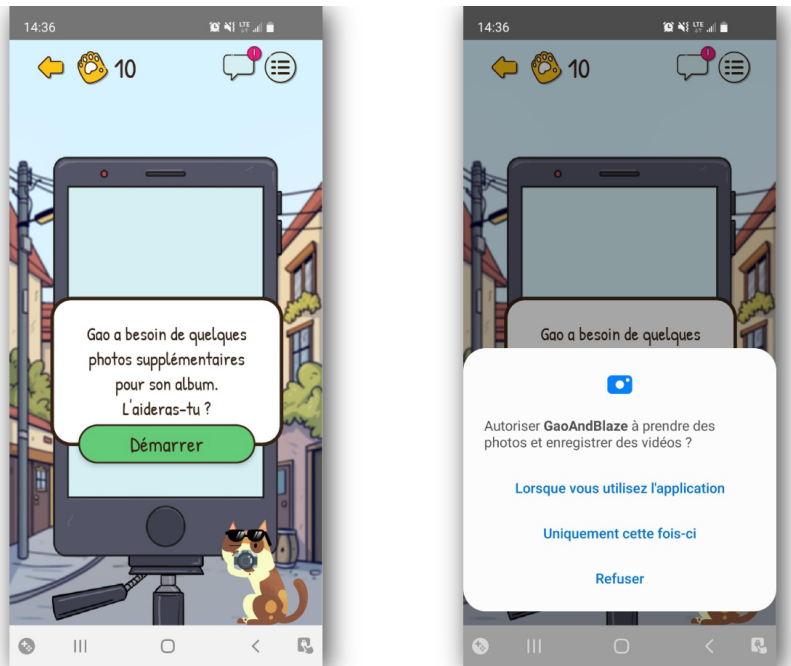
14:36

10

Gao a besoin de quelques photos supplémentaires pour son album. L'aideras-tu ?

Démarrer

14:36

10

Gao a besoin de quelques

Autoriser **GaoAndBlaze** à prendre des photos et enregistrer des vidéos ?

Lorsque vous utilisez l'application

Uniquement cette fois-ci

Refuser